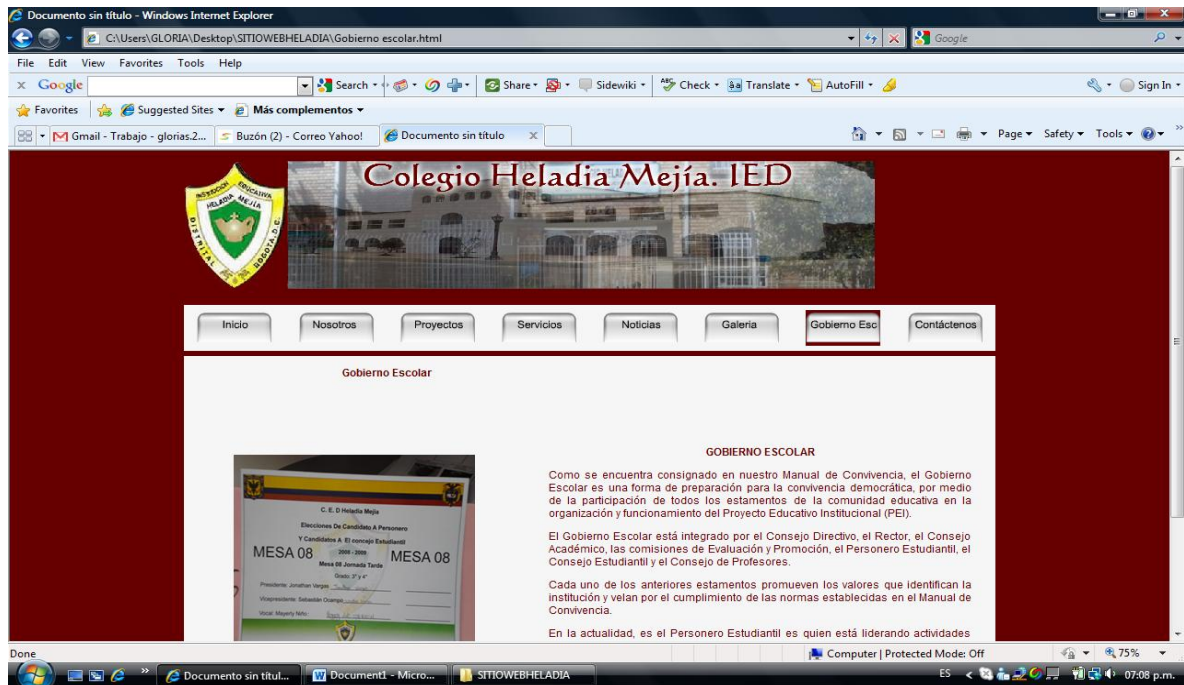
Documento sin título - Windows Internet Explorer

C:\Users\GLORIA\Desktop\SITIOWEBHELADIA\Gobierno escolar.html

Google

File Edit View Favorites Tools Help

Google Search Share Sidewiki Check Translate AutoFill Sign In

Favorites Suggested Sites Más complementos

Gmail - Trabajo - glorias.2... Buzón (2) - Correo Yahoo! Documento sin título

Page Safety Tools

INSTITUCIÓN EDUCATIVA HELADIA MEJIA DISTRITAL BOGOTÁ D.C.

Colegio Heladia Mejía. IED

Inicio Nosotros Proyectos Servicios Noticias Galeria Gobierno Esc Contáctenos

Gobierno Escolar

C. E. D Heladia Mejía

Elecciones De Candidato A Personero

Y Candidatos A El concejo Estudiantil

2008 - 2009

MESA 08 MESA 08

Mesa 08 Jornada Tarde

Grado: 3° y 4°

Presidente: Jonathan Vargas

Vicepresidente: Sebastián Ocampo

Vocal: Mayerly Niño

GOBIERNO ESCOLAR

Como se encuentra consignado en nuestro Manual de Convivencia, el Gobierno Escolar es una forma de preparación para la convivencia democrática, por medio de la participación de todos los estamentos de la comunidad educativa en la organización y funcionamiento del Proyecto Educativo Institucional (PEI).

El Gobierno Escolar está integrado por el Consejo Directivo, el Rector, el Consejo Académico, las comisiones de Evaluación y Promoción, el Personero Estudiantil, el Consejo Estudiantil y el Consejo de Profesores.

Cada uno de los anteriores estamentos promueven los valores que identifican la institución y velan por el cumplimiento de las normas establecidas en el Manual de Convivencia.

En la actualidad, es el Personero Estudiantil es quien está liderando actividades

Done

Computer | Protected Mode: Off 75%

Documento sin títul... Document1 - Micro... SITIOWEBHELADIA

ES 07:08 p.m.